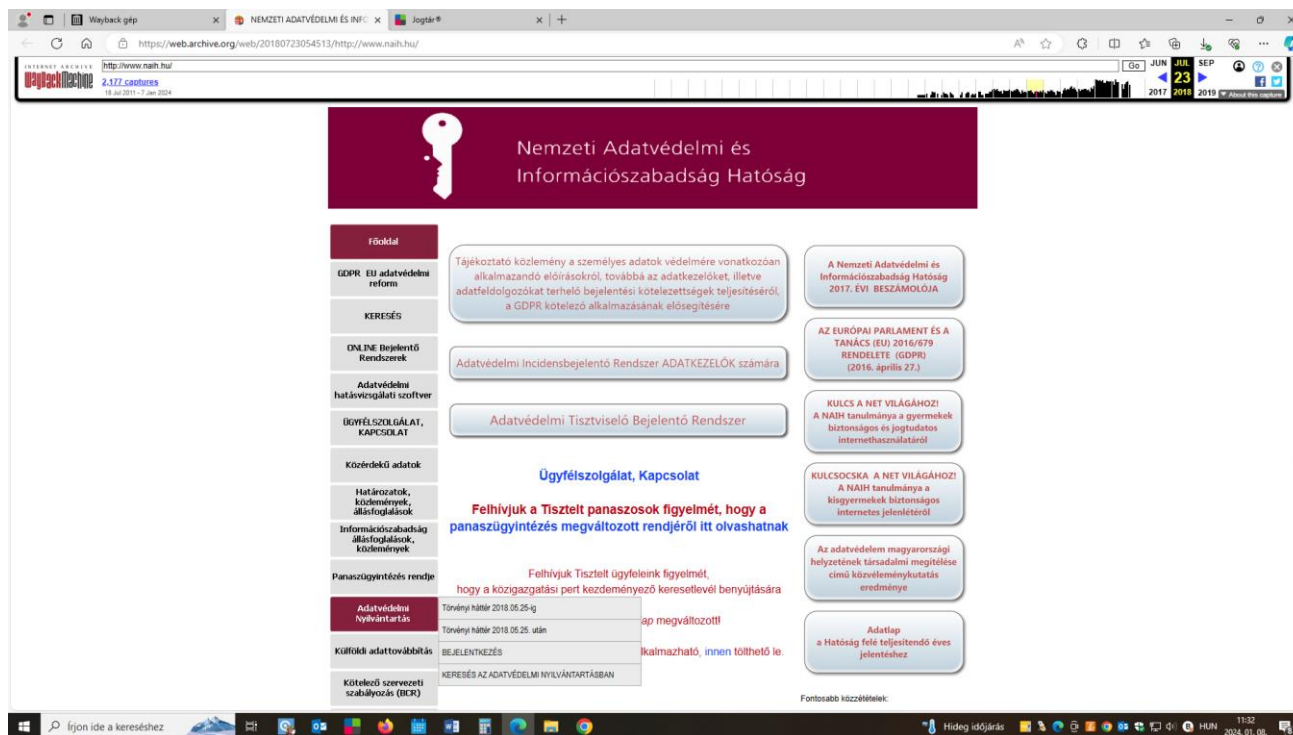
Wayback gép
NEMZETI ADATVÉDELMI ÉS INFO
Jogtár®
https://web.archive.org/web/20180723054513/http://www.naih.hu/
INTERNET ARCHIVE
WaybackMachine
http://www.naih.hu/
2,177 captures
18 Jul 2011 - 7 Jan 2024
Go JUN JUL SEP
23
2017 2018 2019
About this capture

Nemzeti Adatvédelmi és Információszabadság Hatóság

Főoldal
GDPR EU adatvédelmi reform
KERESÉS
ONLINE Bejelentő Rendszerek
Adatvédelmi hatásvizsgálati szoftver
ÜGYFÉLSZOLGÁLAT, KAPCSOLAT
Közérdekű adatok
Határozatok, közlemények, állásfoglalások
Információszabadság állásfoglalások, közlemények
Panaszügyintézés rendje
Adatvédelmi Nyilvántartás
Külföldi adattovábbítás
Kötelező szervezeti szabályozás (BCR)

Tájékoztató közlemény a személyes adatok védelmére vonatkozóan alkalmazandó előírásokról, továbbá az adatkezelőket, illetve adatfeldolgozókat terhelő bejelentési kötelezettségek teljesítéséről, a GDPR kötelező alkalmazásának elősegítésére

Adatvédelmi Incidensbejelentő Rendszer ADATKEZELŐK számára

Adatvédelmi Tisztviselő Bejelentő Rendszer

Ügyfélszolgálat, Kapcsolat

Felhívjuk a Tisztelt panaszosok figyelmét, hogy a panaszügyintézés megváltozott rendjéről itt olvashatnak

Felhívjuk Tisztelt ügyfeleink figyelmét, hogy a közigazgatási pert kezdeményező keresetlevél benyújtására
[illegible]ap megváltozott!
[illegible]lkalmazható, innen tölthető le.

Törvényi háttér 2018.05.25-ig
Törvényi háttér 2018.05.25. után
BEJELENTKEZÉS
KERESÉS AZ ADATVÉDELMI NYILVÁNTARTÁSBAN

A Nemzeti Adatvédelmi és Információszabadság Hatóság 2017. ÉVI BESZÁMOLÓJA

AZ EURÓPAI PARLAMENT ÉS A TANÁCS (EU) 2016/679 RENDELETE (GDPR) (2016. április 27.)

KULCS A NET VILÁGÁHOZ! A NAIH tanulmánya a gyermekek biztonságos és jogtudatos internethasználatáról

KULCSOCSKA A NET VILÁGÁHOZ! A NAIH tanulmánya a kisgyermekek biztonságos internetes jelenlétéről

Az adatvédelem magyarországi helyzetének társadalmi megítélése című közvéleménykutatás eredménye

Adatlap a Hatóság felé teljesítendő éves jelentéshez

Fontosabb közzétételek:

Írjon ide a kereséshez
Hideg időjárás
HUN
11:32
2024. 01. 08.